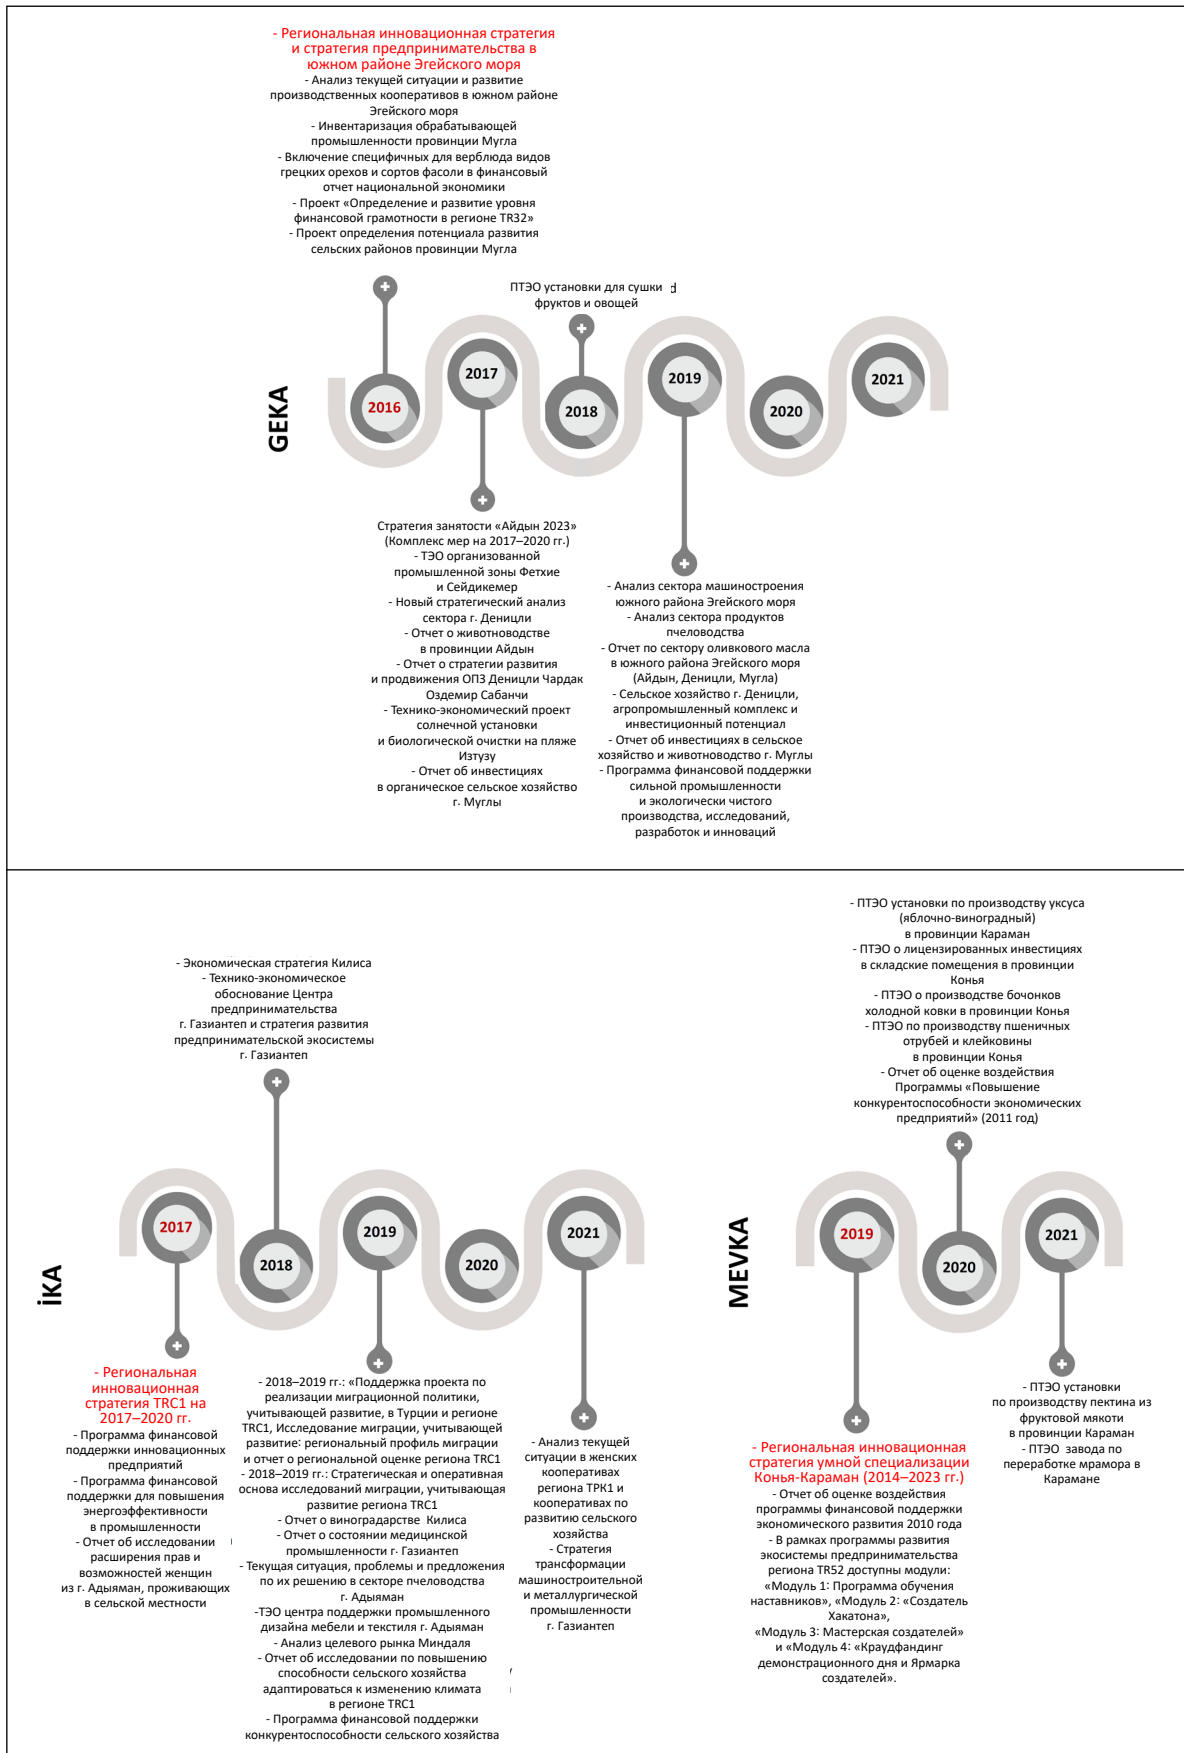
- Региональная инновационная стратегия и стратегия предпринимательства в южном районе Эгейского моря
- Анализ текущей ситуации и развитие производственных кооперативов в южном районе Эгейского моря
- Инвентаризация обрабатывающей промышленности провинции Мугла
- Включение специфичных для верблюда видов грецких орехов и сортов фасоли в финансовый отчет национальной экономики
- Проект «Определение и развитие уровня финансовой грамотности в регионе TR32»
- Проект определения потенциала развития сельских районов провинции Мугла

ПТЭО установки для сушки фруктов и овощей

GEKA

2016
2017
2018
2019
2020
2021

Стратегия занятости «Айдын 2023» (Комплекс мер на 2017–2020 гг.)
- ТЭО организованной промышленной зоны Фетхие и Сейдикемер
- Новый стратегический анализ сектора г. Денизли
- Отчет о животноводстве в провинции Айдын
- Отчет о стратегии развития и продвижения ОПЗ Денизли Чардак Оздемир Сабанчи
- Технико-экономический проект солнечной установки и биологической очистки на пляже Изтузу
- Отчет об инвестициях в органическое сельское хозяйство г. Муглы

- Анализ сектора машиностроения южного района Эгейского моря
- Анализ сектора продуктов пчеловодства
- Отчет по сектору оливкового масла в южного района Эгейского моря (Айдын, Денизли, Мугла)
- Сельское хозяйство г. Денизли, агропромышленный комплекс и инвестиционный потенциал
- Отчет об инвестициях в сельское хозяйство и животноводство г. Муглы
- Программа финансовой поддержки сильной промышленности и экологически чистого производства, исследований, разработок и инноваций

- Экономическая стратегия Килиса
- Технико-экономическое обоснование Центра предпринимательства г. Газиантеп и стратегия развития предпринимательской экосистемы г. Газиантеп

İKA

2017
2018
2019
2020
2021

- Региональная инновационная стратегия TRC1 на 2017–2020 гг.
- Программа финансовой поддержки инновационных предприятий
- Программа финансовой поддержки для повышения энергоэффективности в промышленности
- Отчет об исследовании расширения прав и возможностей женщин из г. Адыяман, проживающих в сельской местности

- 2018–2019 гг.: «Поддержка проекта по реализации миграционной политики, учитывающей развитие, в Турции и регионе TRC1, Исследование миграции, учитывающей развитие: региональный профиль миграции и отчет о региональной оценке региона TRC1
- 2018–2019 гг.: Стратегическая и оперативная основа исследований миграции, учитывающая развитие региона TRC1
- Отчет о виноградарстве Килиса
- Отчет о состоянии медицинской промышленности г. Газиантеп
- Текущая ситуация, проблемы и предложения по их решению в секторе пчеловодства г. Адыяман
-ТЭО центра поддержки промышленного дизайна мебели и текстиля г. Адыяман
- Анализ целевого рынка Миндаля
- Отчет об исследовании по повышению способности сельского хозяйства адаптироваться к изменению климата в регионе TRC1
- Программа финансовой поддержки конкурентоспособности сельского хозяйства

- Анализ текущей ситуации в женских кооперативах региона ТРК1 и кооперативах по развитию сельского хозяйства
- Стратегия трансформации машиностроительной и металлургической промышленности г. Газиантеп

- ПТЭО установки по производству уксуса (яблочно-виноградный) в провинции Караман
- ПТЭО о лицензированных инвестициях в складские помещения в провинции Конья
- ПТЭО о производстве бочонков холодной ковки в провинции Конья
- ПТЭО по производству пшеничных отрубей и клейковины в провинции Конья
- Отчет об оценке воздействия Программы «Повышение конкурентоспособности экономических предприятий» (2011 год)

MEVKA

2019
2020
2021

- Региональная инновационная стратегия умной специализации Конья-Караман (2014–2023 гг.)
- Отчет об оценке воздействия программы финансовой поддержки экономического развития 2010 года
- В рамках программы развития экосистемы предпринимательства региона TR52 доступны модули: «Модуль 1: Программа обучения наставников», «Модуль 2: «Создатель Хакатона», «Модуль 3: Мастерская создателей» и «Модуль 4: «Краудфандинг демонстрационного дня и Ярмарка создателей».

- ПТЭО установки по производству пектина из фруктовой мякоти в провинции Караман
- ПТЭО завода по переработке мрамора в Карамане